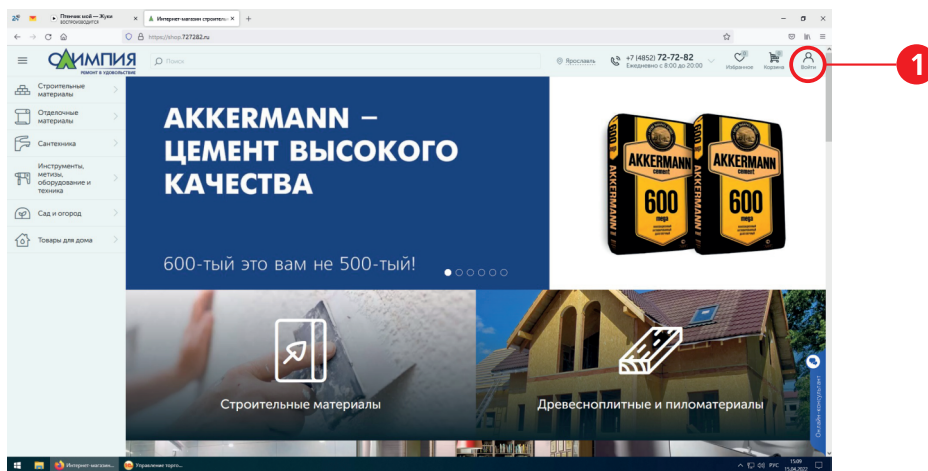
Пленник мой — Жуки
ВОСПРОИЗВОДИТСЯ
Интернет-магазин строитель
+
https://shop.727282.ru
ОЛИМПИЯ
РЕМОНТ В УДОВОЛЬСТВИЕ
Поиск
Ярославль
+7 (4852) 72-72-82
Ежедневно с 8:00 до 20:00
Избранное
Корзина
Войти
1

Строительные материалы
Отделочные материалы
Сантехника
Инструменты, метизы, оборудование и техника
Сад и огород
Товары для дома

AKKERMANN – ЦЕМЕНТ ВЫСОКОГО КАЧЕСТВА

600-тый это вам не 500-тый!

AKKERMANN
cement
600
mega

Строительные материалы
Древесноплитные и пиломатериалы

Онлайн-консультант

Интернет-магазин...
Управление торго...
РУС
15:09
15.04.2022